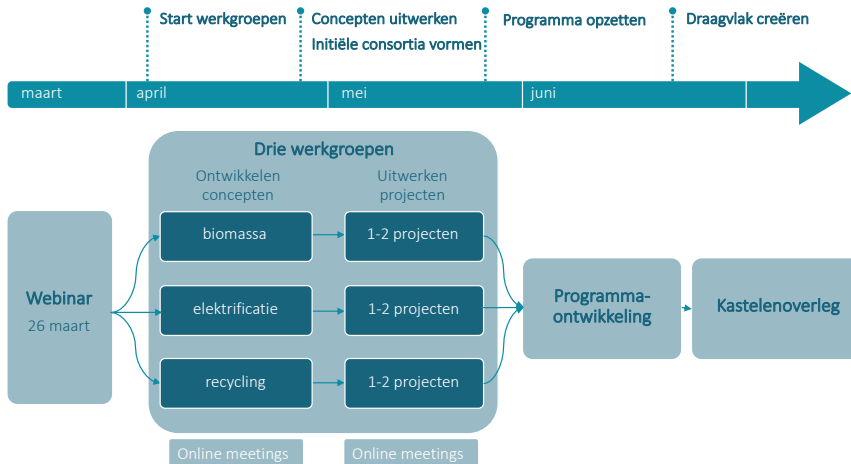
Start werkgroepen

Concepten uitwerken
Initiële consortia vormen

Programma opzetten

Draagvlak creëren

maart

april

mei

juni

Webinar
26 maart

Drie werkgroepen

Ontwikkelen concepten

Uitwerken projecten

biomassa

1-2 projecten

elektrificatie

1-2 projecten

recycling

1-2 projecten

Online meetings

Online meetings

Programma-ontwikkeling

Kastelenoverleg